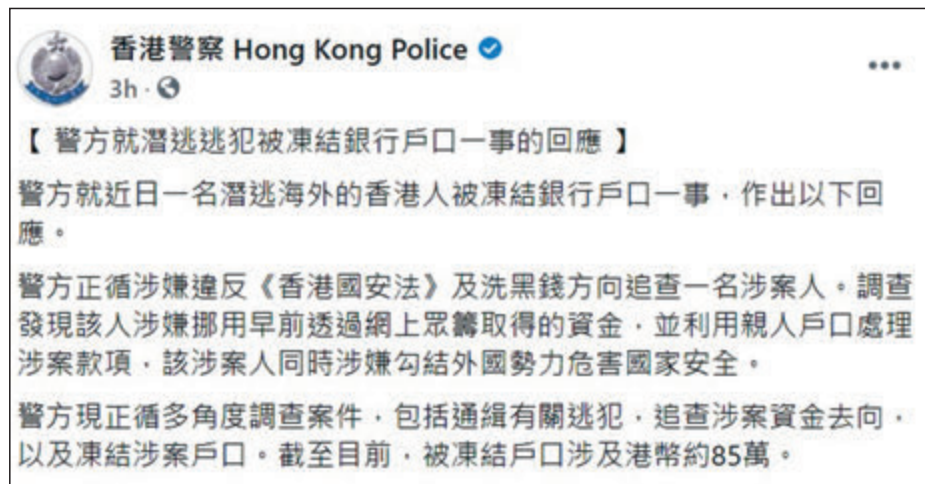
香港警察 Hong Kong Police
3h · 

...

【 警方就潛逃逃犯被凍結銀行戶口一事的回應 】

警方就近日一名潛逃海外的香港人被凍結銀行戶口一事，作出以下回應。

警方正循涉嫌違反《香港國安法》及洗黑錢方向追查一名涉案人。調查發現該人涉嫌挪用早前透過網上眾籌取得的資金，並利用親人戶口處理涉案款項，該涉案人同時涉嫌勾結外國勢力危害國家安全。

警方現正循多角度調查案件，包括通緝有關逃犯，追查涉案資金去向，以及凍結涉案戶口。截至目前，被凍結戶口涉及港幣約85萬。